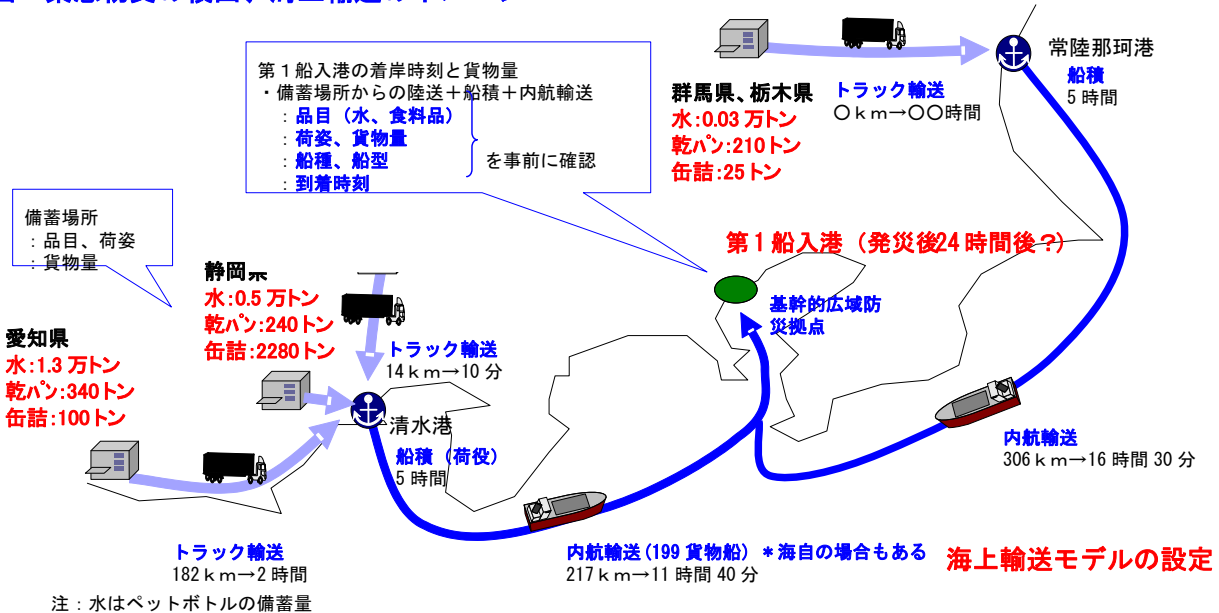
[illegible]

第１船入港の着岸時刻と貨物量
・備蓄場所からの陸送＋船積＋内航輸送
：品目（水、食料品）
：荷姿、貨物量
：船種、船型
：到着時刻
を事前に確認

群馬県、栃木県
水:0.03 万トン
乾パン:210トン
缶詰:25トン

トラック輸送
○ｋｍ→○○時間

常陸那珂港
船積
5 時間

備蓄場所
：品目、荷姿
：貨物量

静岡県
水:0.5 万トン
乾パン:240トン
缶詰:2280トン

第１船入港（発災後24 時間後？）

基幹的広域防災拠点

愛知県
水:1.3 万トン
乾パン:340トン
缶詰:100トン

トラック輸送
14ｋｍ→10 分

清水港

船積（荷役）
5 時間

内航輸送
306ｋｍ→16 時間 30 分

トラック輸送
182ｋｍ→2 時間

内航輸送（199 貨物船）＊海自の場合もある
217ｋｍ→11 時間 40 分

海上輸送モデルの設定

注：水はペットボトルの備蓄量